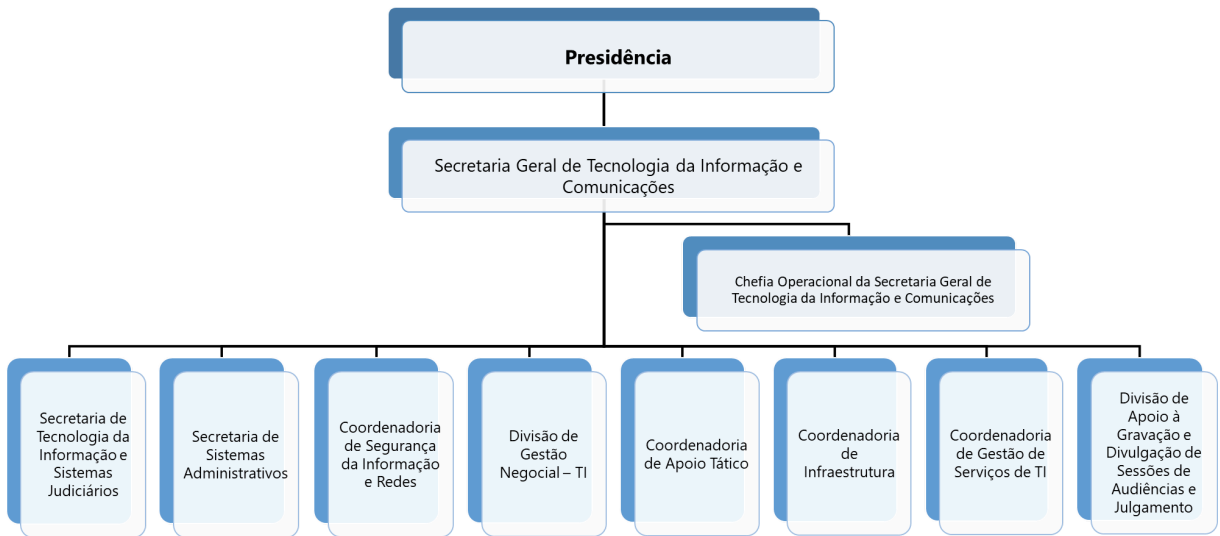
Presidência

Secretaria Geral de Tecnologia da Informação e Comunicações

Chefia Operacional da Secretaria Geral de Tecnologia da Informação e Comunicações

Secretaria de Tecnologia da Informação e Sistemas Judiciários

Secretaria de Sistemas Administrativos

Coordenadoria de Segurança da Informação e Redes

Divisão de Gestão Negocial – TI

Coordenadoria de Apoio Tático

Coordenadoria de Infraestrutura

Coordenadoria de Gestão de Serviços de TI

Divisão de Apoio à Gravação e Divulgação de Sessões de Audiências e Julgamento